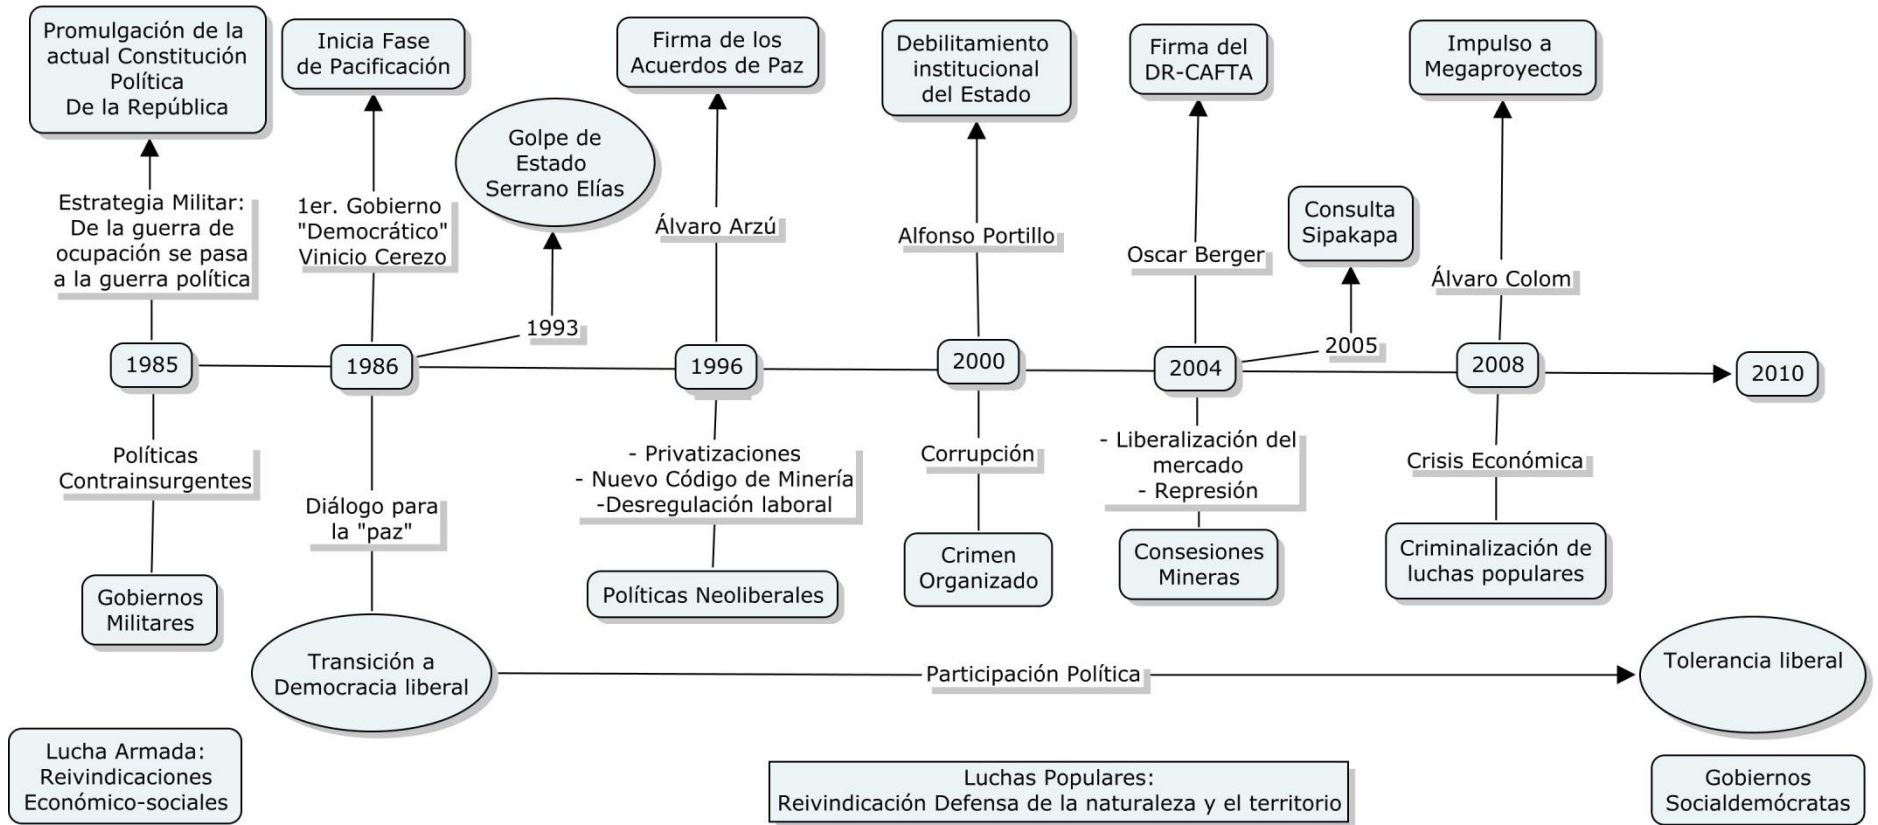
Promulgación de la actual Constitución Política De la República

Inicia Fase de Pacificación

Golpe de Estado Serrano Elías

Firma de los Acuerdos de Paz

Debilitamiento institucional del Estado

Firma del DR-CAFTA

Impulso a Megaproyectos

Estrategia Militar: De la guerra de ocupación se pasa a la guerra política

1er. Gobierno "Democrático" Vinicio Cerezo

Álvaro Arzú

Alfonso Portillo

Oscar Berger

Consulta Sipakapa

Álvaro Colom

1993

2005

1985

1986

1996

2000

2004

2008

2010

Políticas Contrainsurgentes

Diálogo para la "paz"

- Privatizaciones
- Nuevo Código de Minería
-Desregulación laboral

Corrupción

- Liberalización del mercado
- Represión

Crisis Económica

Gobiernos Militares

Políticas Neoliberales

Crimen Organizado

Consesiones Mineras

Criminalización de luchas populares

Transición a Democracia liberal

Participación Política

Tolerancia liberal

Lucha Armada: Reivindicaciones Económico-sociales

Luchas Populares: Reivindicación Defensa de la naturaleza y el territorio

Gobiernos Socialdemócratas